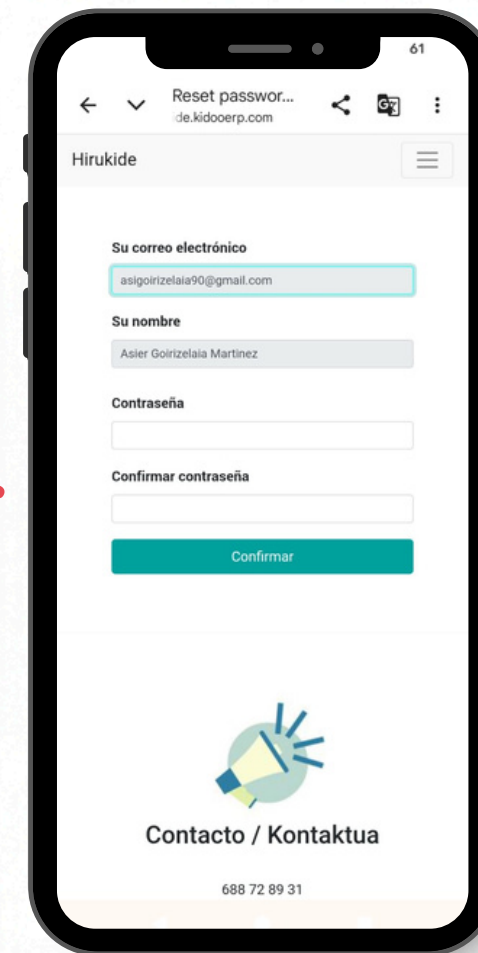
61

Reset passwor...
de.kidooerp.com

Hirukide

Su correo electrónico

asigoirizelaia90@gmail.com

Su nombre

Asier Goirizelaia Martinez

Contraseña

Confirmar contraseña

Confirmar

Contacto / Kontaktua

688 72 89 31